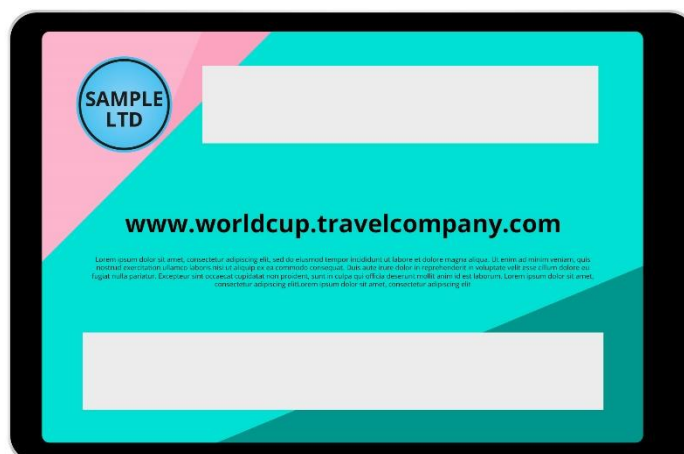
SAMPLE LTD

www.worldcup.travelcompany.com

Lorem ipsum dolor sit amet, consectetur adipiscing elit, sed do eiusmod tempor incididunt ut labore et dolore magna aliqua. Ut enim ad minim veniam, quis nostrud exercitation ullamco laboris nisi ut aliquip ex ea commodo consequat. Duis aute irure dolor in reprehenderit in voluptate velit esse cillum dolore eu fugiat nulla pariatur. Excepteur sint occaecat cupidatat non proident, sunt in culpa qui officia deserunt mollit anim id est laborum. Lorem ipsum dolor sit amet, consectetur adipiscing elit.Lorem ipsum dolor sit amet, consectetur adipiscing elit